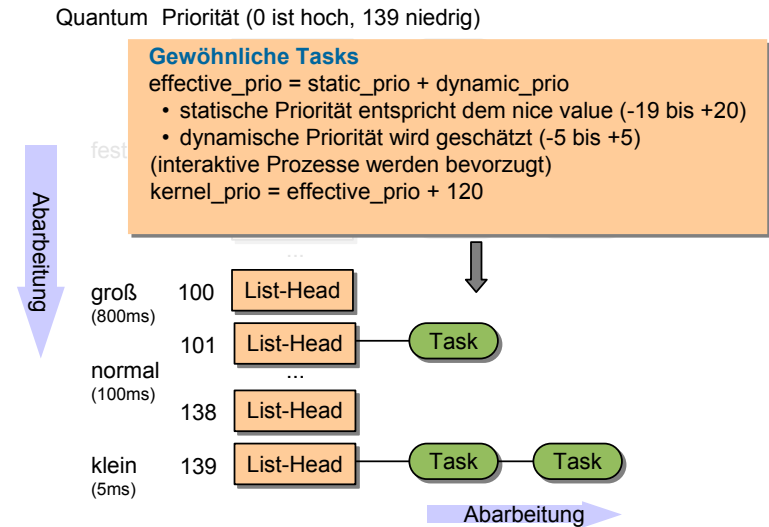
Quantum Priorität (0 ist hoch, 139 niedrig)

Gewöhnliche Tasks
effective_prio = static_prio + dynamic_prio
• statische Priorität entspricht dem nice value (-19 bis +20)
• dynamische Priorität wird geschätzt (-5 bis +5)
(interaktive Prozesse werden bevorzugt)
kernel_prio = effective_prio + 120

fest

Abarbeitung

...

groß (800ms) 100 List-Head
101 List-Head Task
normal (100ms)
...
138 List-Head
klein (5ms) 139 List-Head Task Task

Abarbeitung